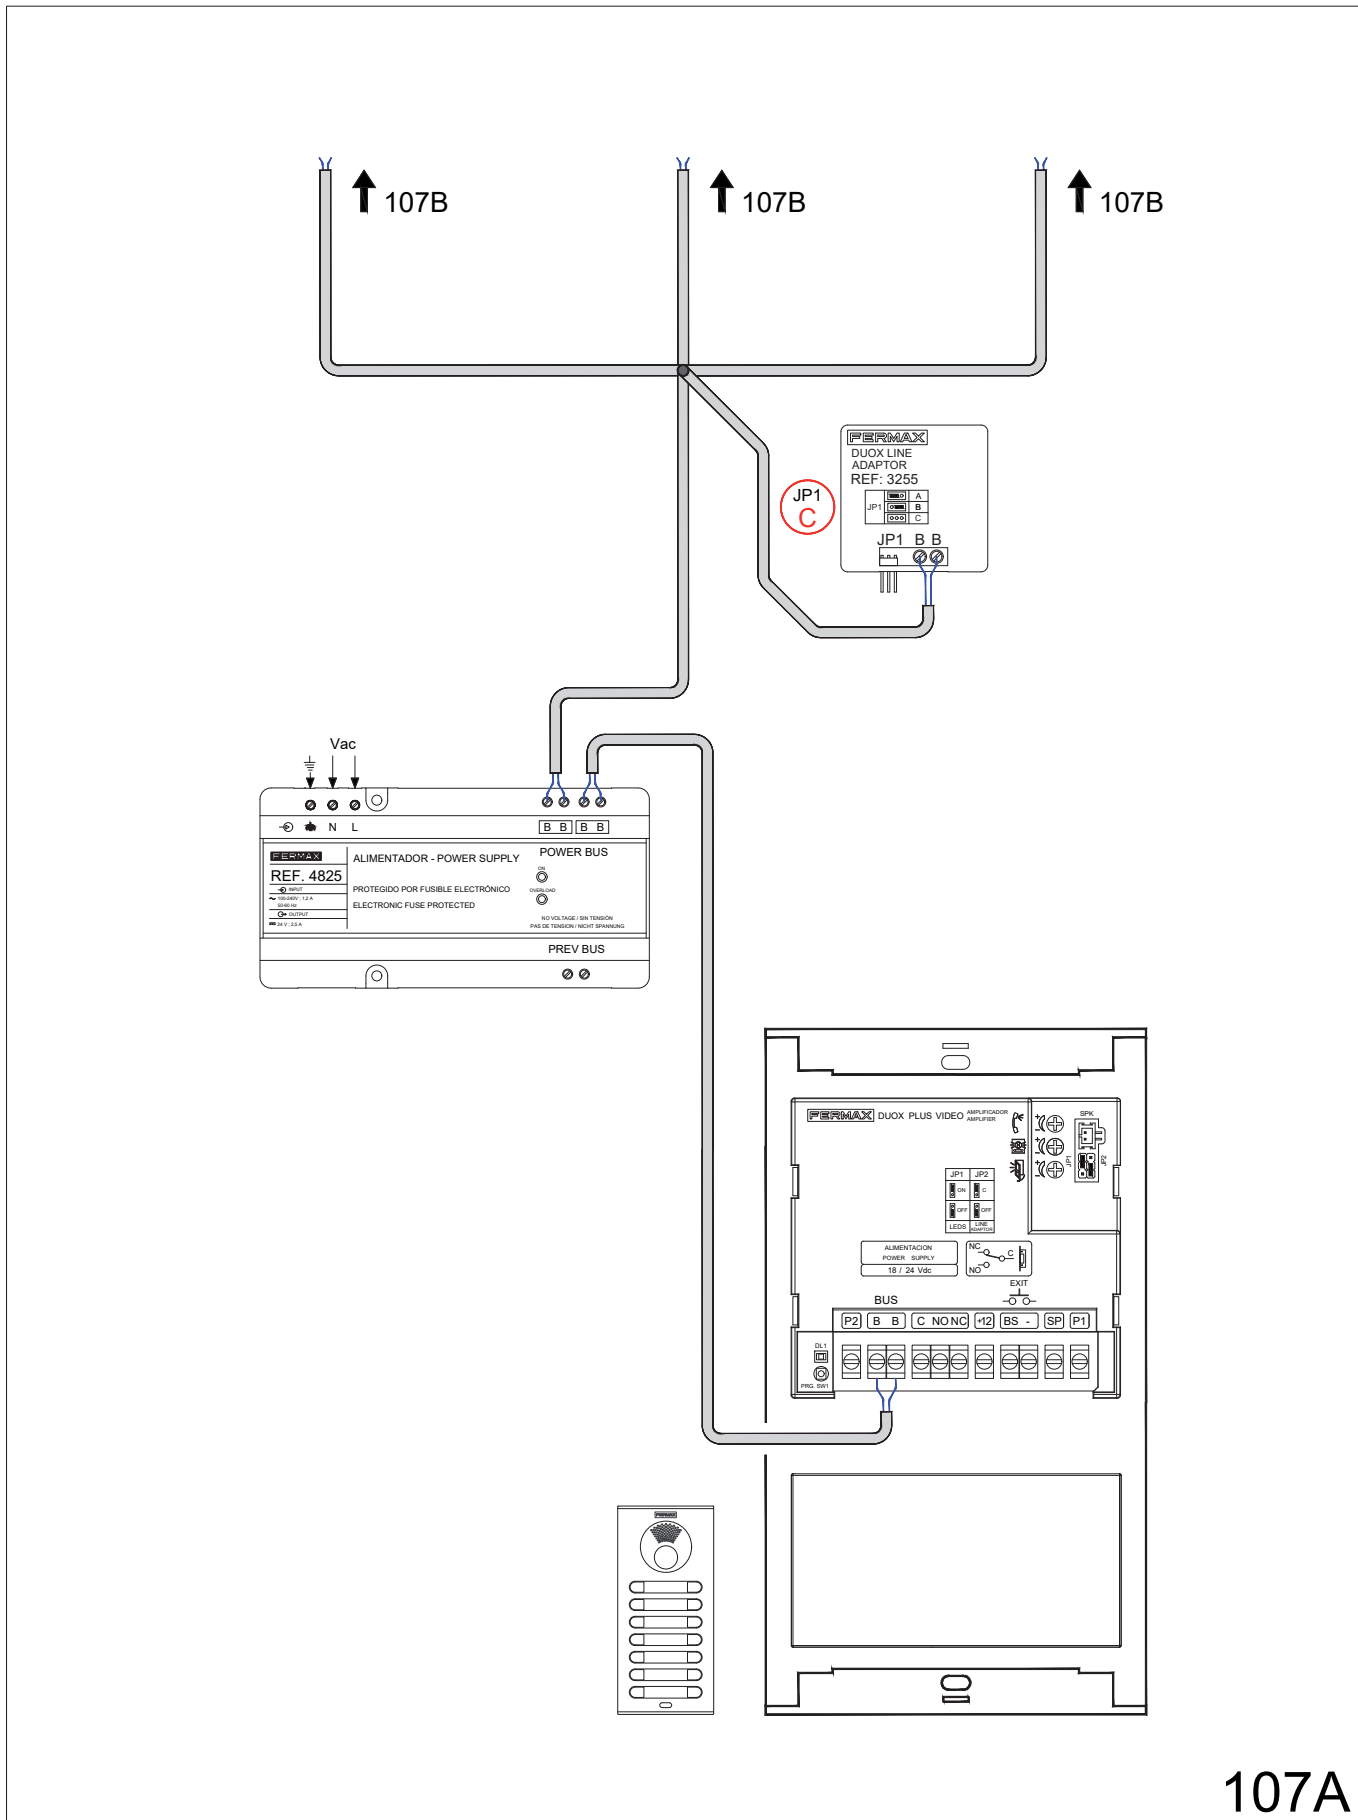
107B

107B

107B

FERMAX
DUOX LINE ADAPTOR
REF: 3255

JP1 A B C

JP1
C

JP1 B B

Vac

N L

B B B B

FERMAX
REF. 4825
INPUT
100-240V ~ 1,2 A
50-60 Hz
OUTPUT
24 V ; 2,5 A

ALIMENTADOR - POWER SUPPLY

PROTEGIDO POR FUSIBLE ELECTRÓNICO
ELECTRONIC FUSE PROTECTED

POWER BUS
ON
OVERLOAD
NO VOLTAGE / SIN TENSIÓN
PAS DE TENSION / NICHT SPANNUNG

PREV BUS

FERMAX DUOX PLUS VIDEO AMPLIFICADOR AMPLIFIER

SPK
JP1
JP2

JP1 JP2
ON C
OFF OFF
LEDS LINE ADAPTOR

ALIMENTACION
POWER SUPPLY
18 / 24 Vdc

NC
C
NO

EXIT

BUS

P2 B B C NO NC +12 BS - SP P1

DL1
PRG SW1

FERMAX

107A